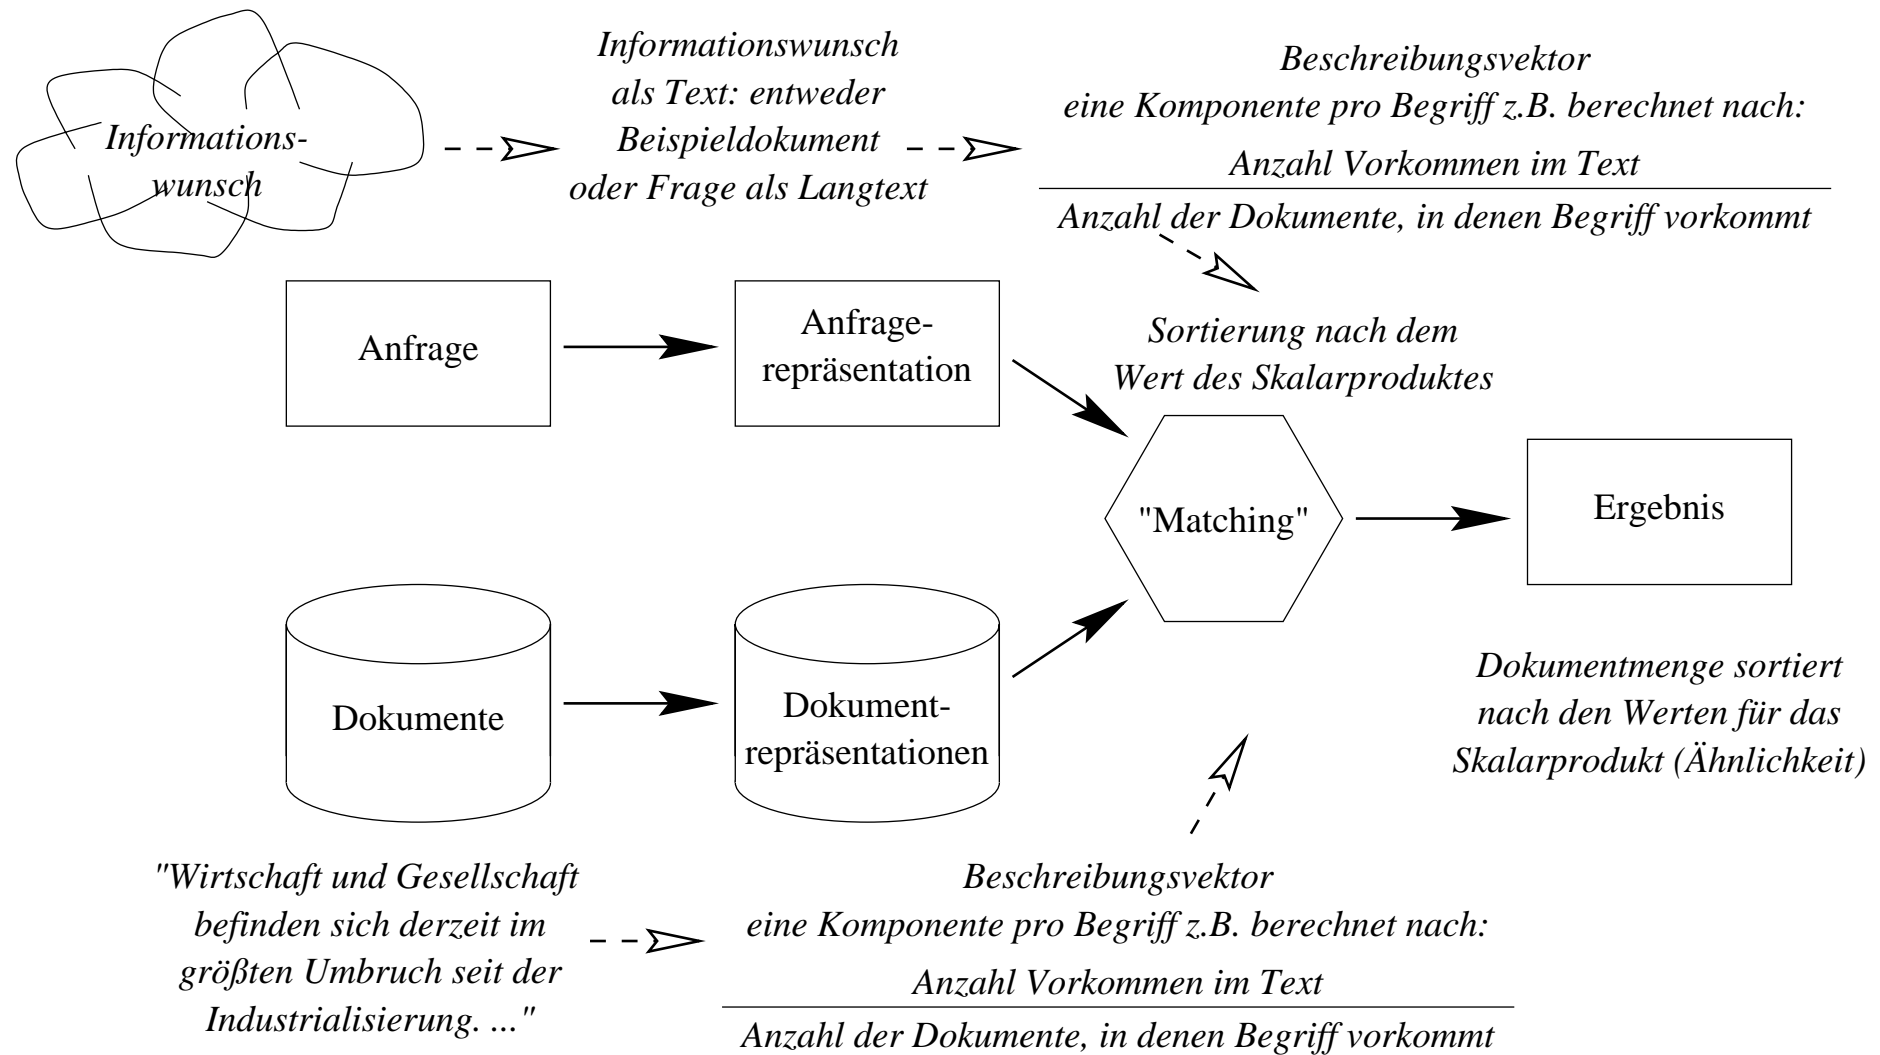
Informationswunsch

Informationswunsch als Text: entweder Beispieldokument oder Frage als Langtext

Beschreibungsvektor
eine Komponente pro Begriff z.B. berechnet nach:
$\frac{\text{Anzahl Vorkommen im Text}}{\text{Anzahl der Dokumente, in denen Begriff vorkommt}}$

Anfrage

Anfragerepräsentation

Sortierung nach dem Wert des Skalarproduktes

"Matching"

Ergebnis

Dokumente

Dokumentrepräsentationen

Dokumentmenge sortiert nach den Werten für das Skalarprodukt (Ähnlichkeit)

"Wirtschaft und Gesellschaft befinden sich derzeit im größten Umbruch seit der Industrialisierung. ..."

Beschreibungsvektor
eine Komponente pro Begriff z.B. berechnet nach:
$\frac{\text{Anzahl Vorkommen im Text}}{\text{Anzahl der Dokumente, in denen Begriff vorkommt}}$